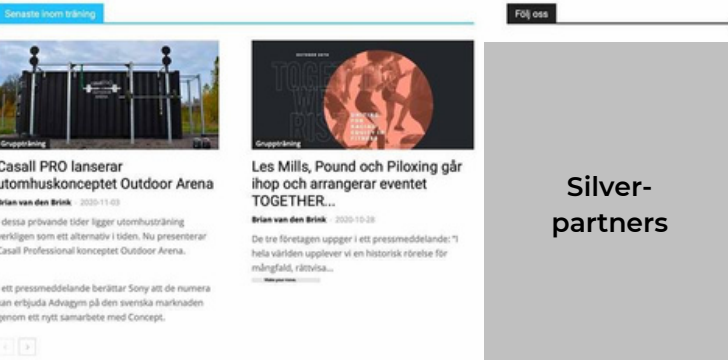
Senaste inom träning

Följ oss

Gruppträning

Casall PRO lanserar utomhuskonceptet Outdoor Arena

Brian van den Brink - 2020-11-03

I dessa prövande tider ligger utomhusträning verkligen som ett alternativ i tiden. Nu presenterar Casall Professional konceptet Outdoor Arena.

I ett pressmeddelande berättar Sony att de numera kan erbjuda Advagym på den svenska marknaden genom ett nytt samarbete med Concept.

Gruppträning

Les Mills, Pound och Piloxing går ihop och arrangerar eventet TOGETHER...

Brian van den Brink - 2020-10-28

De tre företagen uppger i ett pressmeddelande: "I hela världen upplever vi en historisk rörelse för mångfald, rättvisa...

Silver-partners